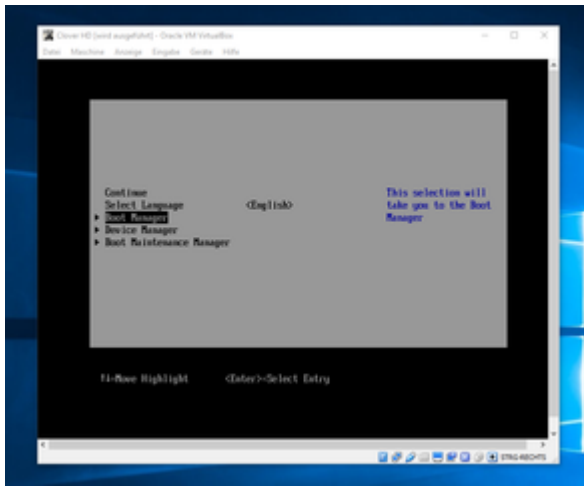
Clover HD [wird ausgeführt] - Oracle VM VirtualBox

Datei Maschine Anzeige Eingabe Geräte Hilfe

Continue
Select Language <English>
▸ Boot Manager
▸ Device Manager
▸ Boot Maintenance Manager

This selection will take you to the Boot Manager

↑↓=Move Highlight <Enter>=Select Entry

STRG-RECHTS